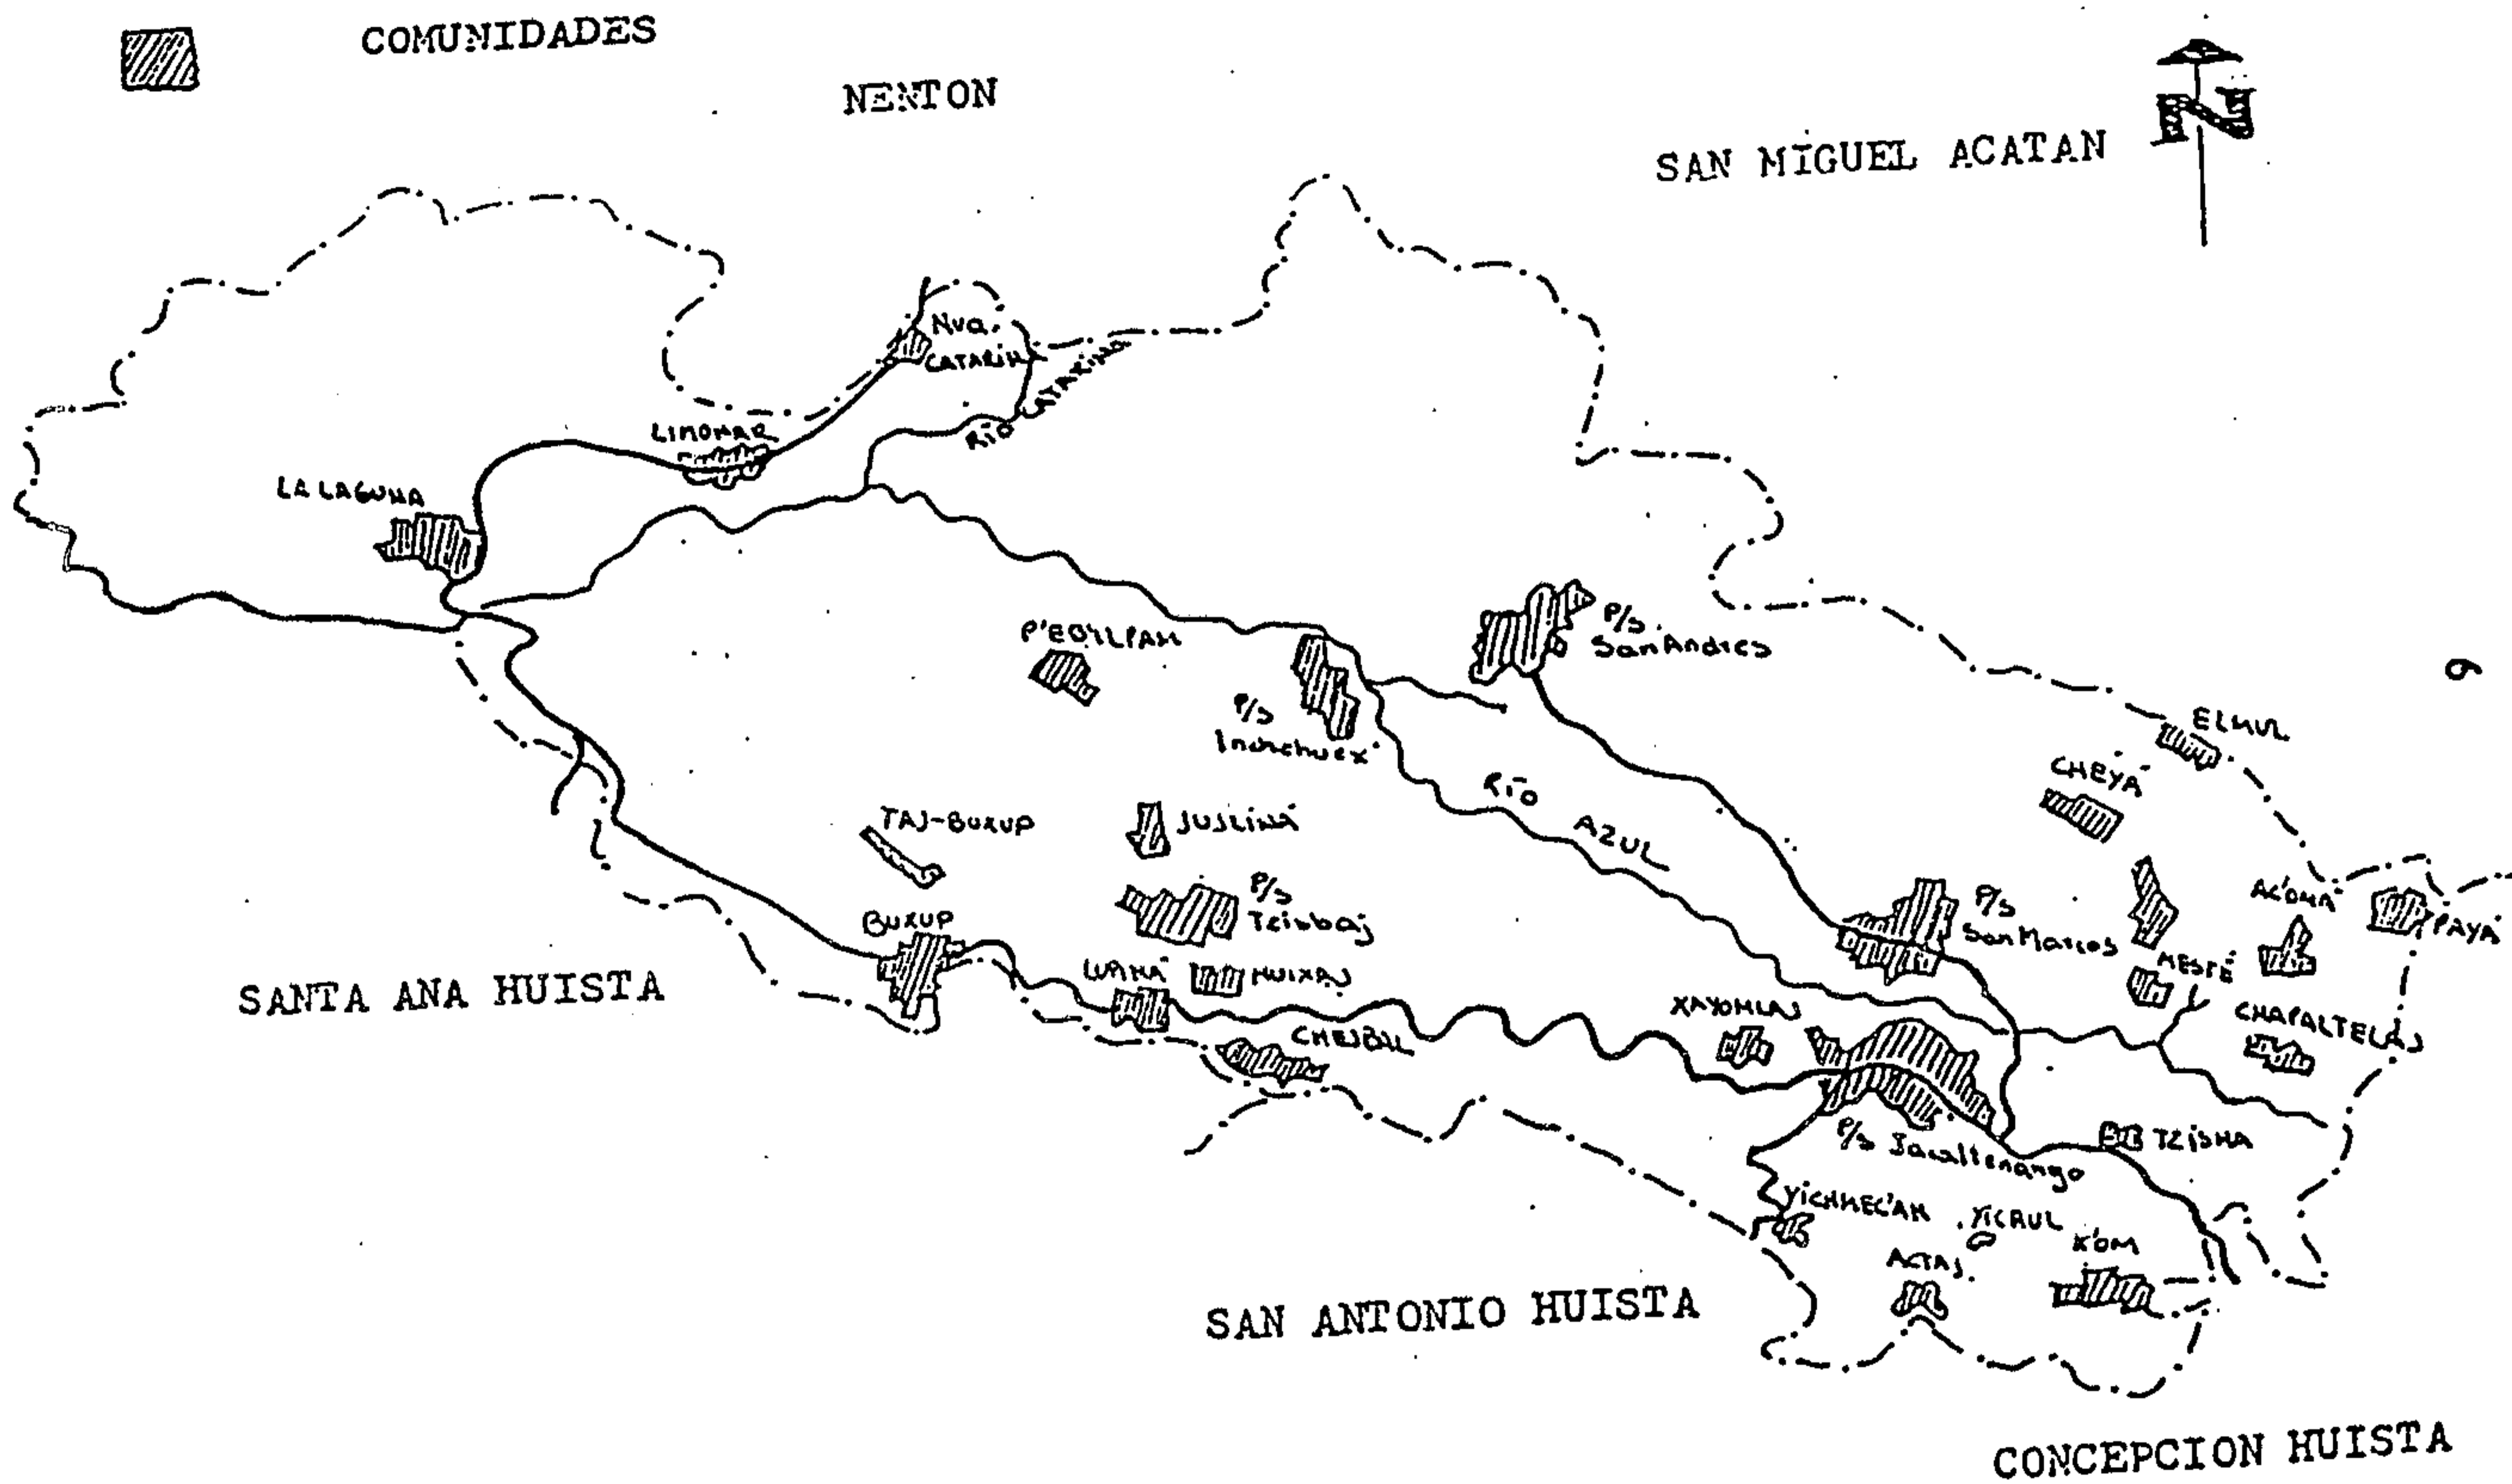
COMUNIDADES

NENTON

SAN MIGUEL ACATAN

N

Nva. CATARINA

RIO CATARINA

LIMONAR

LA LAGUNA

P'EORLPAN

P/S Inchehuex

P/S San Andres

6

EL MUL

CHEYA

RIO AZUL

TAJ-BUXUP

JUSLINA

P/S Tzisbaj

BUXUP

WANA

HUIXAJ

CHEJBIL

XAYOMLAJ

P/S San Marcos

AK'OMA

PAYA

MESTE

CHAPALTELAJ

SANTA ANA HUISTA

P/S Jacaltenango

TZISHA

YICHMECAN

YICHUL

ACTAJ

K'OM

SAN ANTONIO HUISTA

CONCEPCION HUISTA